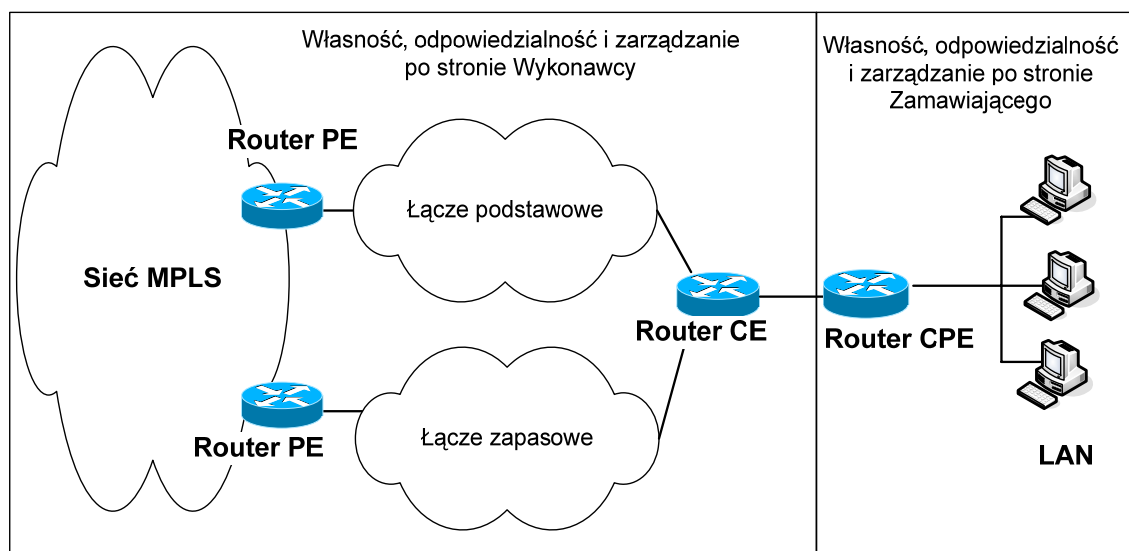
Własność, odpowiedzialność i zarządzanie po stronie Wykonawcy

Własność, odpowiedzialność i zarządzanie po stronie Zamawiającego

Router PE

Łącze podstawowe

Sieć MPLS

Router CE

Router CPE

Router PE

Łącze zapasowe

LAN